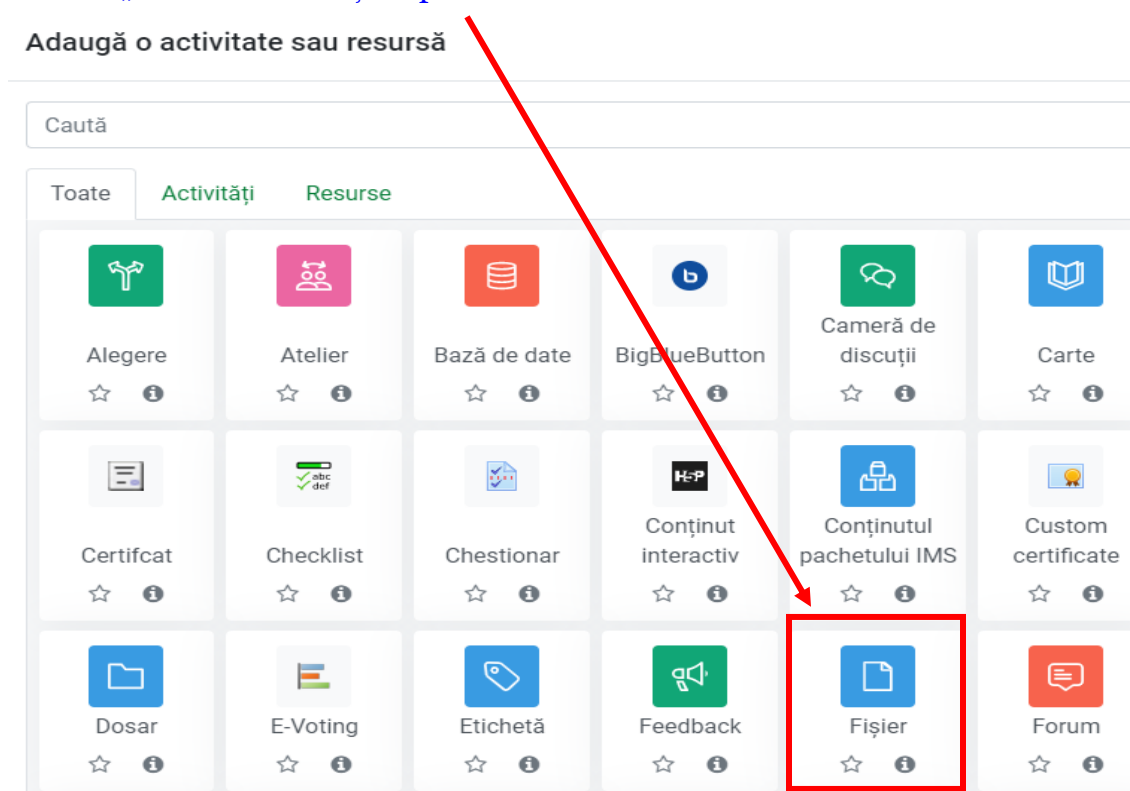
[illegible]

Adaugă o activitate sau resursă

Caută

Toate Activități Resurse

Alegere

Atelier

Bază de date

BigBlueButton

Cameră de discuții

Carte

Certifcat

Checklist

Chestionar

Conținut interactiv

Conținutul pachetului IMS

Custom certificate

Dosar

E-Voting

Etichetă

Feedback

Fișier

Forum